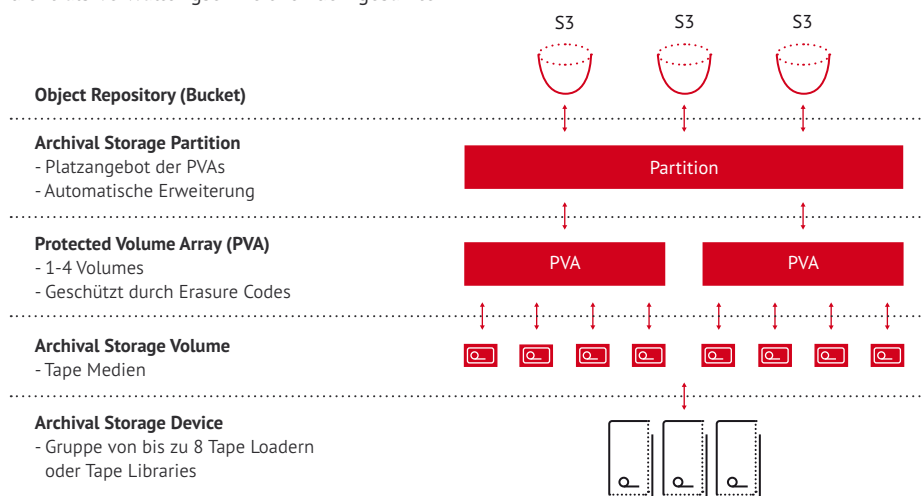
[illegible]

S3 S3 S3

**Object Repository (Bucket)**

**Archival Storage Partition**
- Platzangebot der PVAs
- Automatische Erweiterung

Partition

**Protected Volume Array (PVA)**
- 1-4 Volumes
- Geschützt durch Erasure Codes

PVA PVA

**Archival Storage Volume**
- Tape Medien

**Archival Storage Device**
- Gruppe von bis zu 8 Tape Loadern oder Tape Libraries